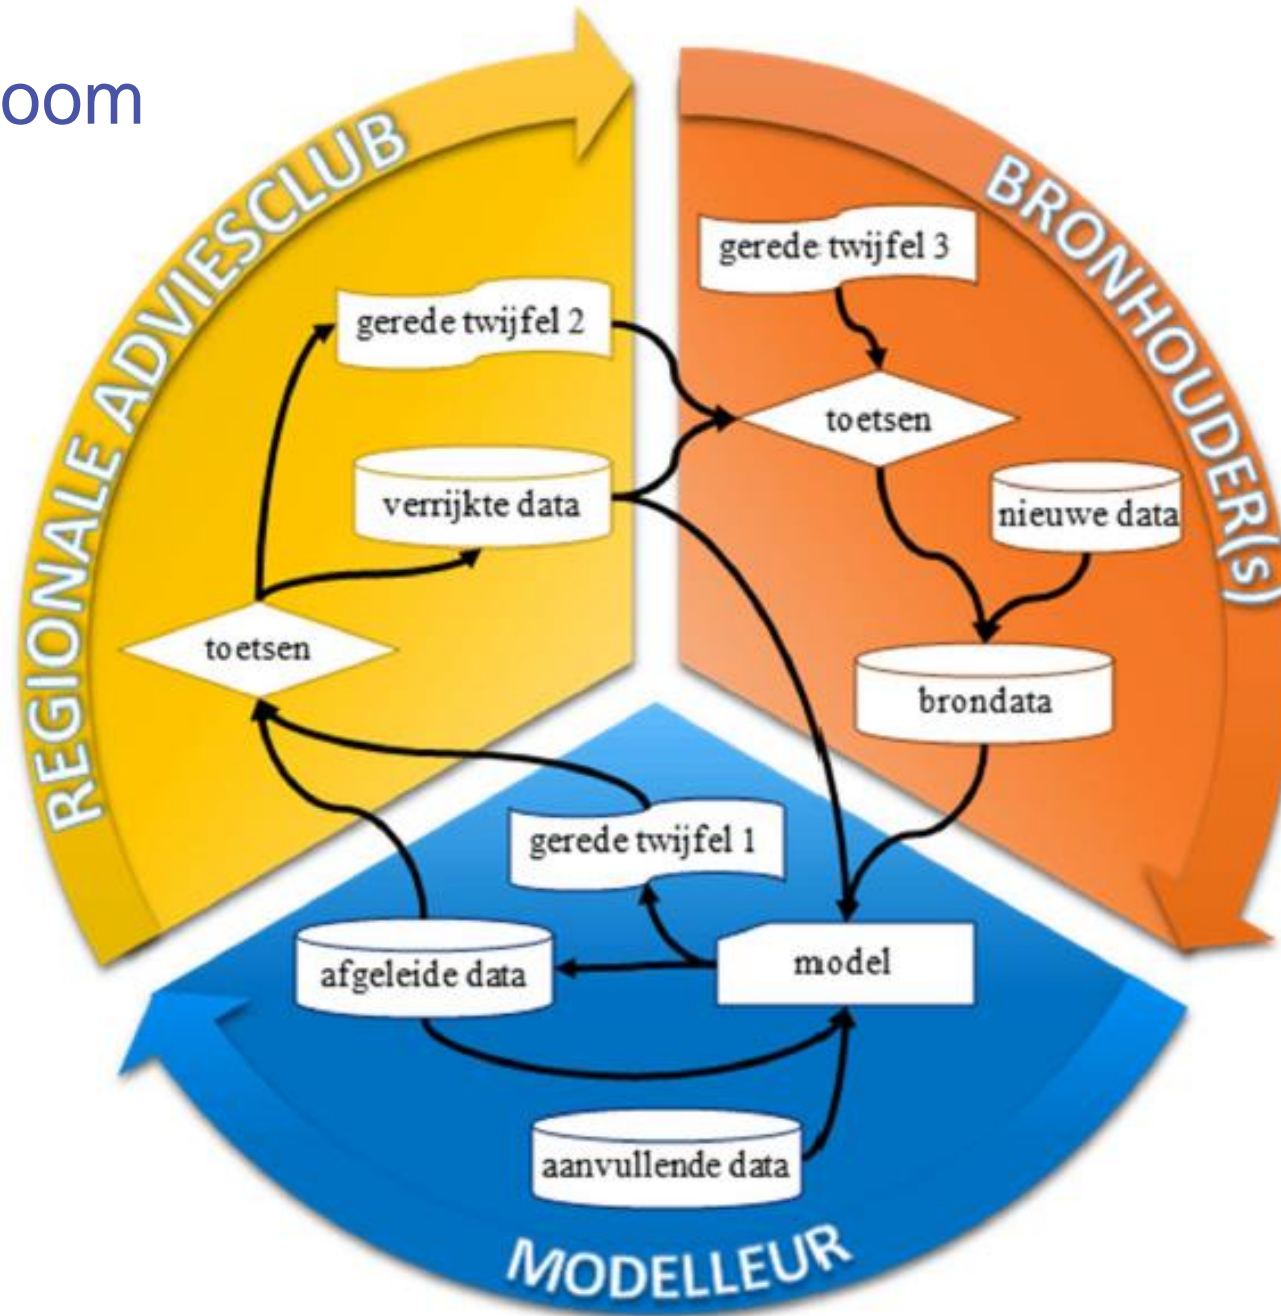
oom

REGIONALE ADVIESCLUB

gerede twijfel 2

verrijkte data

toetsen

BRONHOUDER(S)

gerede twijfel 3

toetsen

nieuwe data

brondata

gerede twijfel 1

afgeleide data

model

aanvullende data

MODELLEUR